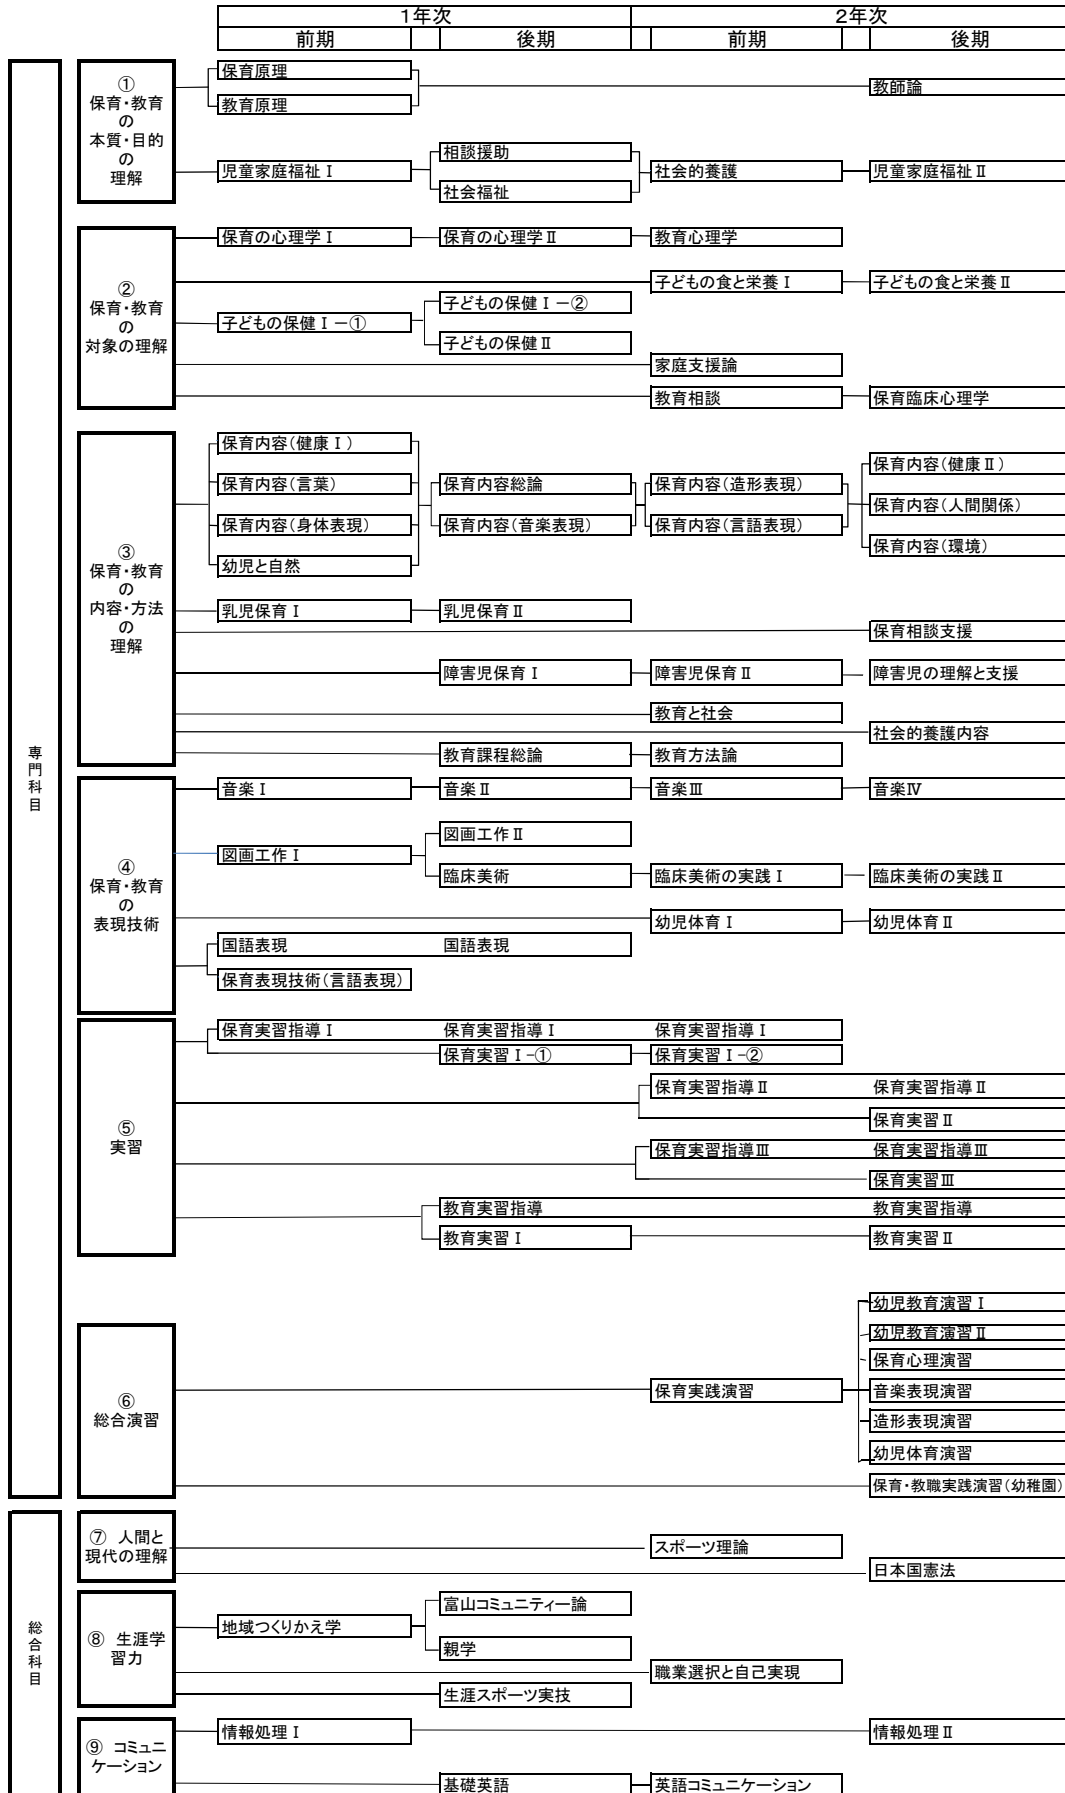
| 1年次 | | 2年次 | |
|---|---|---|---|
| 前期 | 後期 | 前期 | 後期 |

専門科目

①
保育・教育
の
本質・目的
の
理解

保育原理
教育原理
教師論
児童家庭福祉 Ⅰ
相談援助
社会福祉
社会的養護
児童家庭福祉 Ⅱ

②
保育・教育
の
対象の理解

保育の心理学 Ⅰ
保育の心理学 Ⅱ
教育心理学
子どもの食と栄養 Ⅰ
子どもの食と栄養 Ⅱ
子どもの保健 Ⅰ －①
子どもの保健 Ⅰ －②
子どもの保健 Ⅱ
家庭支援論
教育相談
保育臨床心理学

③
保育・教育
の
内容・方法
の
理解

保育内容（健康 Ⅰ ）
保育内容（言葉）
保育内容（身体表現）
幼児と自然
保育内容総論
保育内容（音楽表現）
保育内容（造形表現）
保育内容（言語表現）
保育内容（健康 Ⅱ ）
保育内容（人間関係）
保育内容（環境）
乳児保育 Ⅰ
乳児保育 Ⅱ
保育相談支援
障害児保育 Ⅰ
障害児保育 Ⅱ
障害児の理解と支援
教育と社会
社会的養護内容
教育課程総論
教育方法論

④
保育・教育
の
表現技術

音楽 Ⅰ
音楽 Ⅱ
音楽 Ⅲ
音楽 Ⅳ
図画工作 Ⅱ
図画工作 Ⅰ
臨床美術
臨床美術の実践 Ⅰ
臨床美術の実践 Ⅱ
幼児体育 Ⅰ
幼児体育 Ⅱ
国語表現　国語表現
保育表現技術（言語表現）

⑤
実習

保育実習指導 Ⅰ　保育実習指導 Ⅰ　保育実習指導 Ⅰ
保育実習 Ⅰ -①
保育実習 Ⅰ -②
保育実習指導 Ⅱ　保育実習指導 Ⅱ
保育実習 Ⅱ
保育実習指導 Ⅲ　保育実習指導 Ⅲ
保育実習 Ⅲ
教育実習指導　教育実習指導
教育実習 Ⅰ
教育実習 Ⅱ

⑥
総合演習

保育実践演習
幼児教育演習 Ⅰ
幼児教育演習 Ⅱ
保育心理演習
音楽表現演習
造形表現演習
幼児体育演習
保育・教職実践演習（幼稚園）

総合科目

⑦ 人間と
現代の理解

スポーツ理論
日本国憲法

⑧ 生涯学
習力

地域つくりかえ学
富山コミュニティー論
親学
職業選択と自己実現
生涯スポーツ実技

⑨ コミュニ
ケーション

情報処理 Ⅰ
情報処理 Ⅱ
基礎英語
英語コミュニケーション